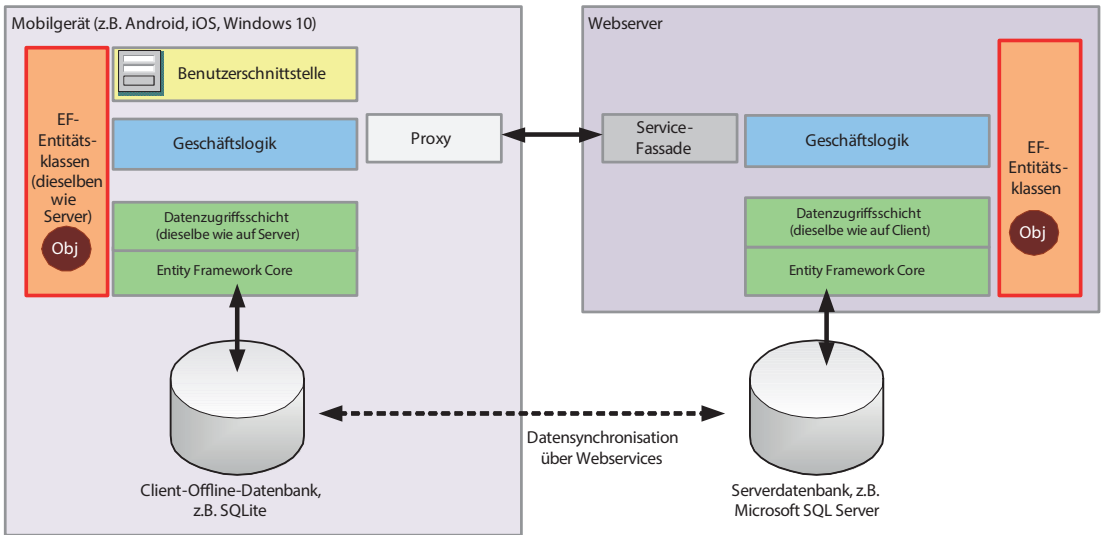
Mobilgerät (z.B. Android, iOS, Windows 10)

EF-Entitätsklassen (dieselben wie Server)

Obj

Benutzerschnittstelle

Geschäftslogik

Datenzugriffsschicht (dieselbe wie auf Server)

Entity Framework Core

Proxy

Client-Offline-Datenbank, z.B. SQLite

Webserver

Service-Fassade

Geschäftslogik

Datenzugriffsschicht (dieselbe wie auf Client)

Entity Framework Core

EF-Entitätsklassen

Obj

Datensynchronisation über Webservices

Serverdatenbank, z.B. Microsoft SQL Server